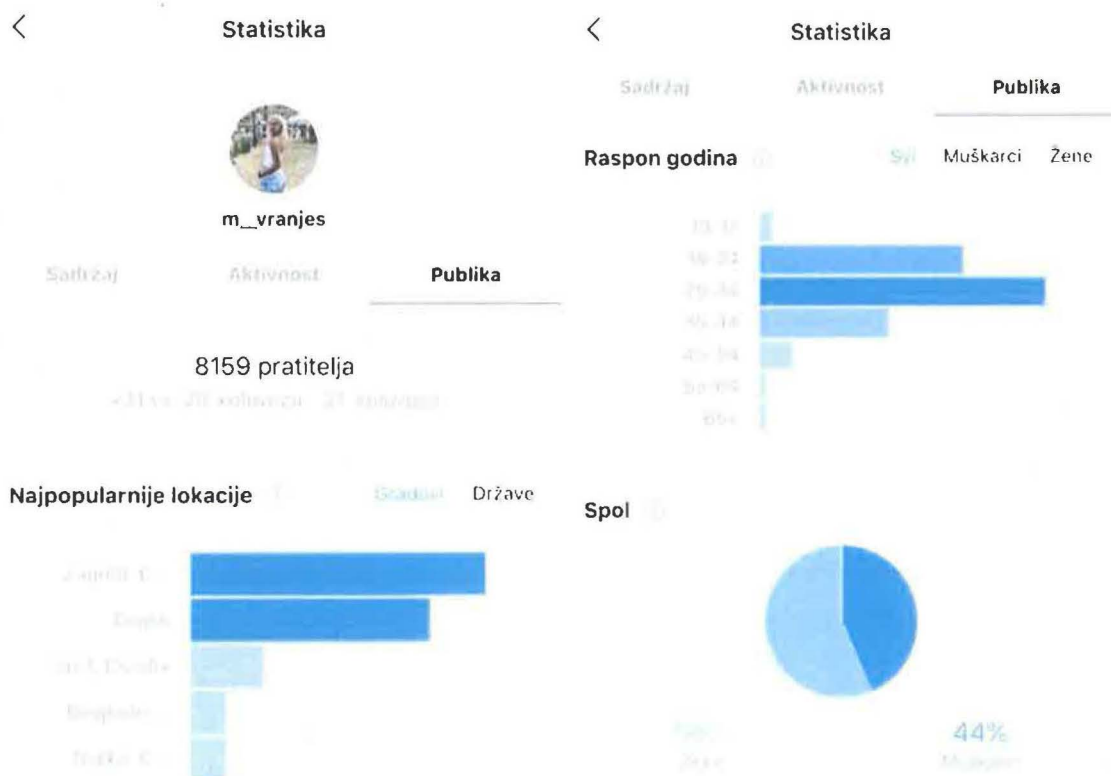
Statistika

m__vranjes

Sadržaj Aktivnost Publika

8159 pratitelja

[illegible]

Najpopularnije lokacije Gradovi Države

Zagreb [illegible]

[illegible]

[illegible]

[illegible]

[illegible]

Statistika

Sadržaj Aktivnost Publika

Raspon godina Svi Muškarci Žene

13-17

18-24

25-34

35-44

45-54

55-64

65+

Spol

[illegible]

Žene

44%

Muškarci